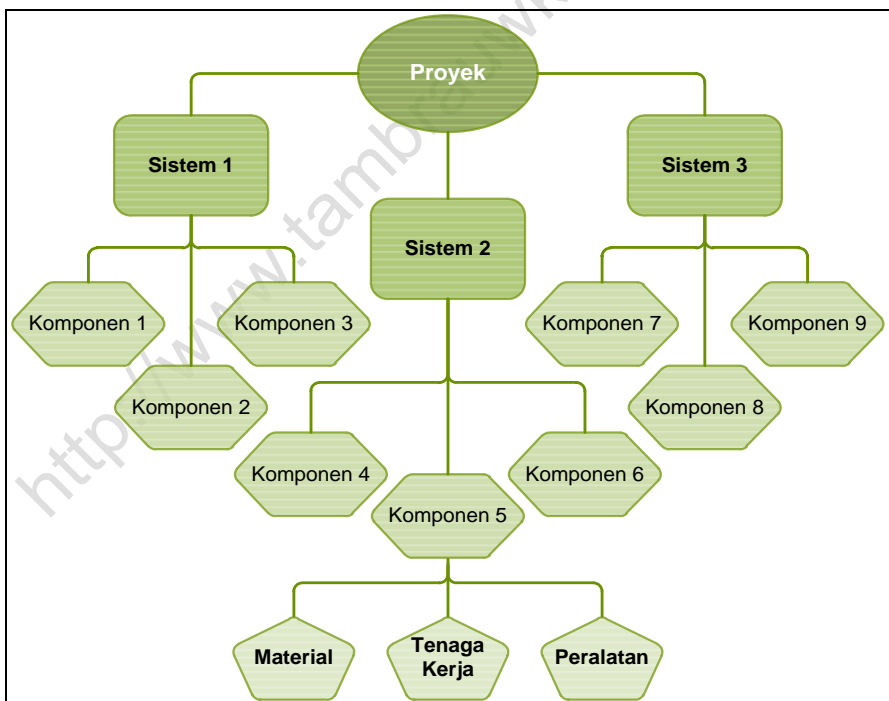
http://www.tambora...

Proyek

Sistem 1

Sistem 2

Sistem 3

Komponen 1

Komponen 3

Komponen 2

Komponen 7

Komponen 9

Komponen 8

Komponen 4

Komponen 6

Komponen 5

Material

Tenaga Kerja

Peralatan